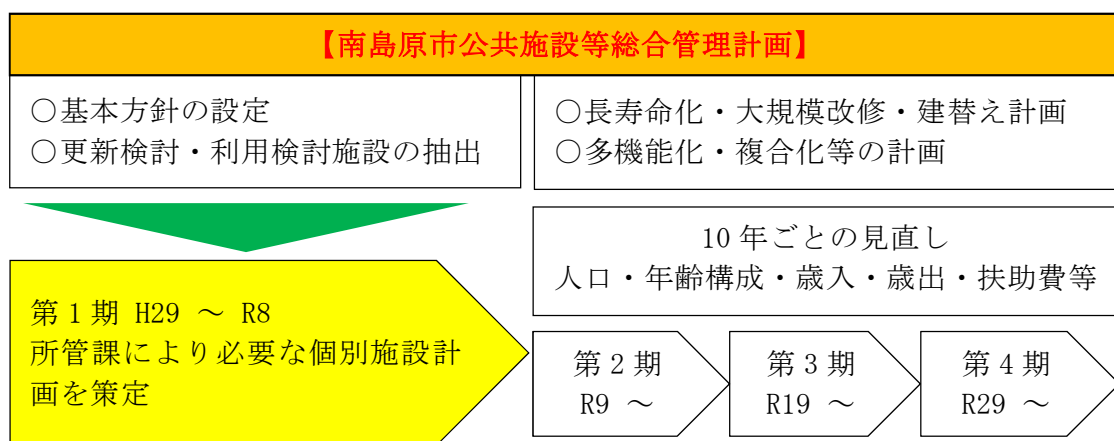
【南島原市公共施設等総合管理計画】

○基本方針の設定
○更新検討・利用検討施設の抽出

○長寿命化・大規模改修・建替え計画
○多機能化・複合化等の計画

10 年ごとの見直し
人口・年齢構成・歳入・歳出・扶助費等

第 1 期 H29 〜 R8
所管課により必要な個別施設計画を策定

第 2 期
R9 〜

第 3 期
R19 〜

第 4 期
R29 〜